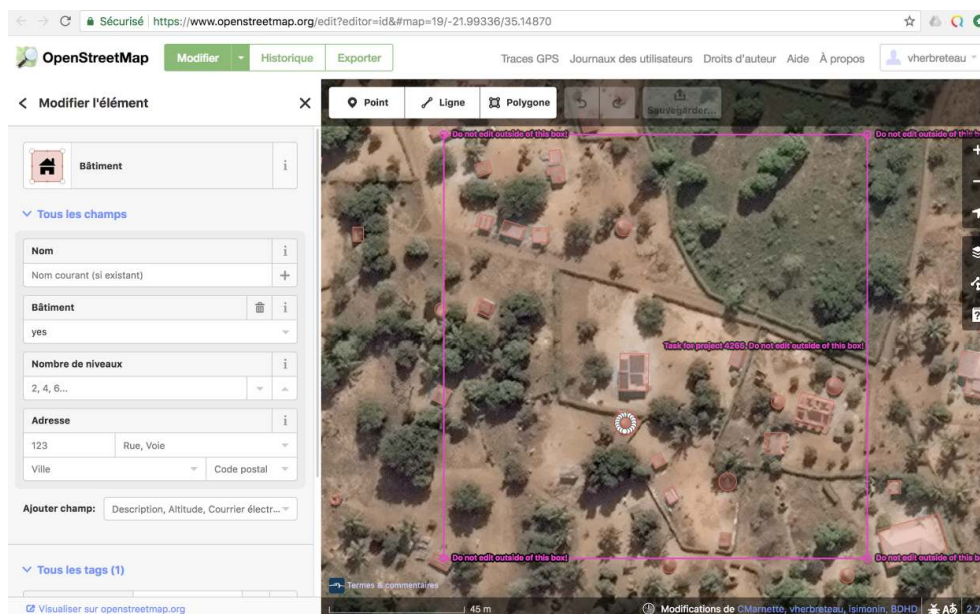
Sécurisé | https://www.openstreetmap.org/edit?editor=id&#map=19/-21.99336/35.14870

OpenStreetMap Modifier Historique Exporter Traces GPS Journaux des utilisateurs Droits d'auteur Aide À propos vherbreteau

< Modifier l'élément ×

Bâtiment i

Tous les champs

Nom i
Nom courant (si existant) +

Bâtiment i
yes

Nombre de niveaux i
2, 4, 6...

Adresse i
123 Rue, Voie
Ville Code postal

Ajouter champ: Description, Altitude, Courrier électr...

Tous les tags (1)

Visualiser sur openstreetmap.org

Point Ligne Polygone Sauvegarder

Do not edit outside of this box!
Do not edit outside of this box!
Task for project 4265. Do not edit outside of this box!
Do not edit outside of this box!
Do not edit outside of this box!

Termes & commentaires
45 m
Modifications de CMarnette, vherbreteau, isimonin, BDHD